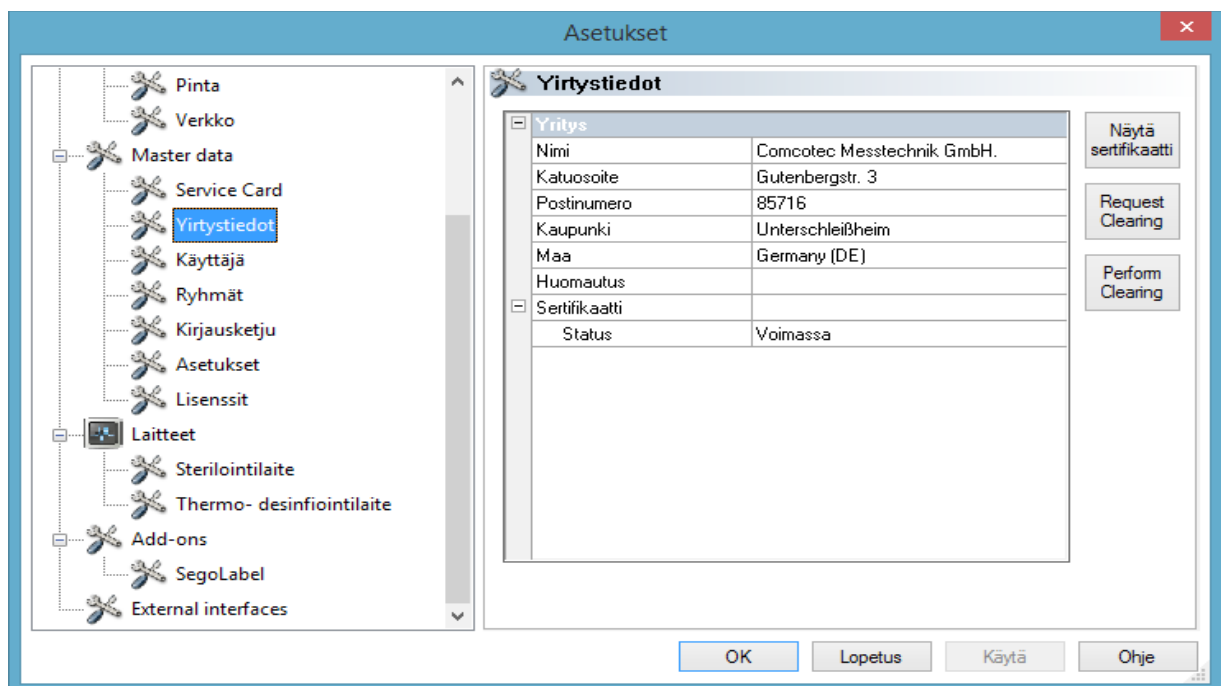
Asetukset

Pinta
Verkko
Master data
Service Card
Yirtystiedot
Käyttäjä
Ryhmät
Kirjausketju
Asetukset
Lisenssit
Laitteet
Sterilointilaite
Thermo- desinfiointilaite
Add-ons
SegoLabel
External interfaces

Yirtystiedot

| Yritys | |
|---|---|
| Nimi | Comcotec Messtechnik GmbH. |
| Katuosoite | Gutenbergstr. 3 |
| Postinumero | 85716 |
| Kaupunki | Unterschleißheim |
| Maa | Germany (DE) |
| Huomautus | |
| Sertifikaatti | |
| Status | Voimassa |

Näytä sertifikaatti
Request Clearing
Perform Clearing

OK
Lopetus
Käytä
Ohje